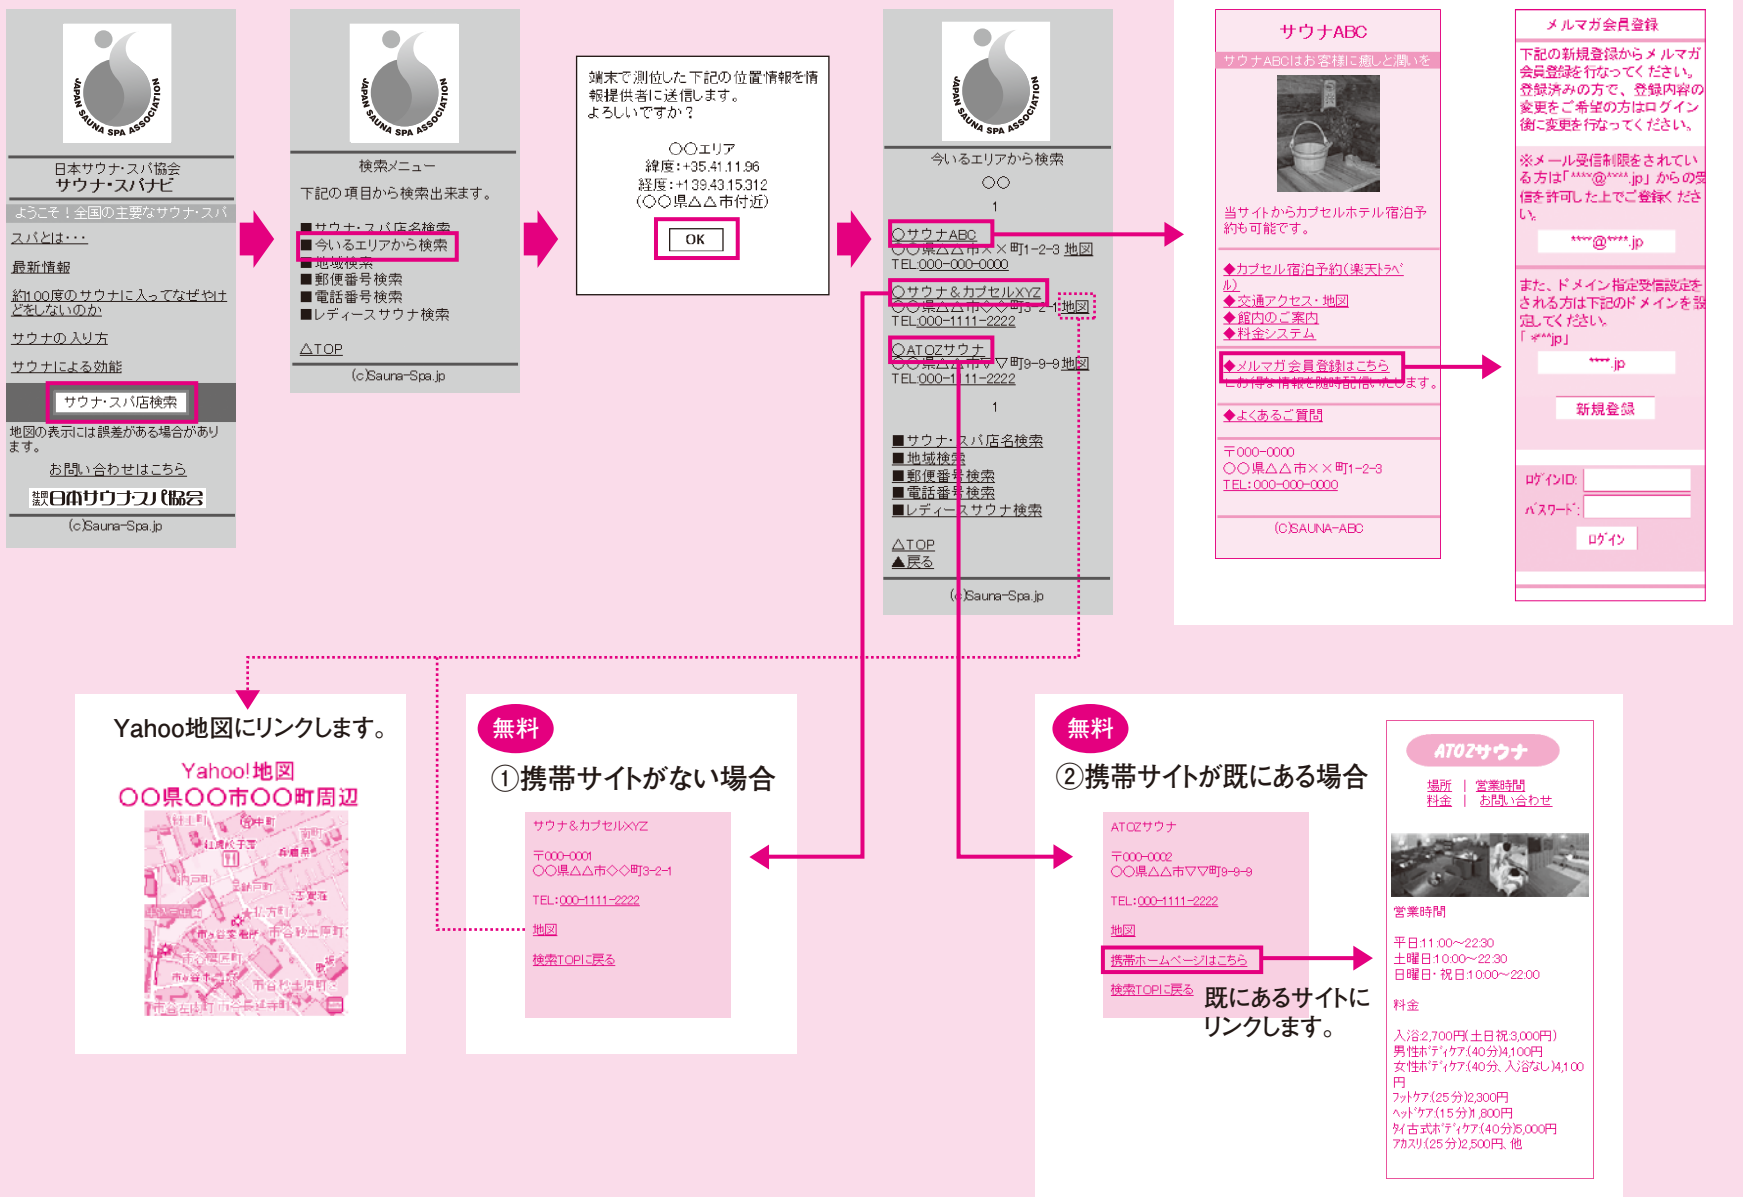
JAPAN SAUNA SPA ASSOCIATION

日本サウナ・スパ協会
サウナ・スパナビ

ようこそ！全国の主要なサウナ・スパ

スパとは・・・

最新情報

約100度のサウナに入ってなぜやけどをしないのか

サウナの入り方

サウナによる効能

サウナ・スパ店検索

地図の表示には誤差がある場合があります。

お問い合わせはこちら

社団法人日本サウナ・スパ協会

(c)Sauna-Spa.jp

JAPAN SAUNA SPA ASSOCIATION

検索メニュー

下記の項目から検索出来ます。

■サウナ・スパ店名検索
■今いるエリアから検索
■地域検索
■郵便番号検索
■電話番号検索
■レディースサウナ検索

△TOP

(c)Sauna-Spa.jp

端末で測位した下記の位置情報を情報提供者に送信します。
よろしいですか？

○○エリア
緯度：+35.41.11.96
経度：+139.43.15.312
（○○県△△市付近）

OK

JAPAN SAUNA SPA ASSOCIATION

今いるエリアから検索

○○

1

○サウナABC
○○県△△市××町1-2-3 地図
TEL:000-000-0000

○サウナ＆カプセルXYZ
○○県△△市◇◇町3-2-1 地図
TEL:000-1111-2222

○ATOZサウナ
○○県△△市▽▽町9-9-9 地図
TEL:000-1111-2222

1

■サウナ・スパ店名検索
■地域検索
■郵便番号検索
■電話番号検索
■レディースサウナ検索

△TOP
▲戻る

(c)Sauna-Spa.jp

サウナABC

サウナABCはお客様に癒しと潤いを

当サイトからカプセルホテル宿泊予約も可能です。

◆カプセル宿泊予約(楽天トラベル)
◆交通アクセス・地図
◆館内のご案内
◆料金システム

◆メルマガ会員登録はこちら
とてもお得な情報を随時配信いたします。

◆よくあるご質問

〒000-0000
○○県△△市××町1-2-3
TEL:000-000-0000

(C)SAUNA-ABC

メルマガ会員登録

下記の新規登録からメルマガ会員登録を行なってください。
登録済みの方で、登録内容の変更をご希望の方はログイン後に変更を行なってください。

※メール受信制限をされている方は「****@****.jp」からの受信を許可した上でご登録ください。

****@****.jp

また、ドメイン指定受信設定をされる方は下記のドメインを設定してください。
「****.jp」

****.jp

新規登録

ログインID:
パスワード:

ログイン

Yahoo地図にリンクします。

Yahoo!地図
○○県○○市○○町周辺

無料
①携帯サイトがない場合

サウナ＆カプセルXYZ

〒000-0001
○○県△△市◇◇町3-2-1

TEL:000-1111-2222

地図

検索TOPに戻る

無料
②携帯サイトが既にある場合

ATOZサウナ

〒000-0002
○○県△△市▽▽町9-9-9

TEL:000-1111-2222

地図

携帯ホームページはこちら

検索TOPに戻る

既にあるサイトにリンクします。

ATOZサウナ

場所 ｜ 営業時間
料金 ｜ お問い合わせ

営業時間

平日11:00〜22:30
土曜日10:00〜22:30
日曜日・祝日10:00〜22:00

料金

入浴2,700円(土日祝3,000円)
男性ボディケア(40分)4,100円
女性ボディケア(40分、入浴なし)4,100円
フットケア(25分)2,300円
ヘッドケア(15分)1,800円
タイ古式ボディケア(40分)5,000円
アカスリ(25分)2,500円、他